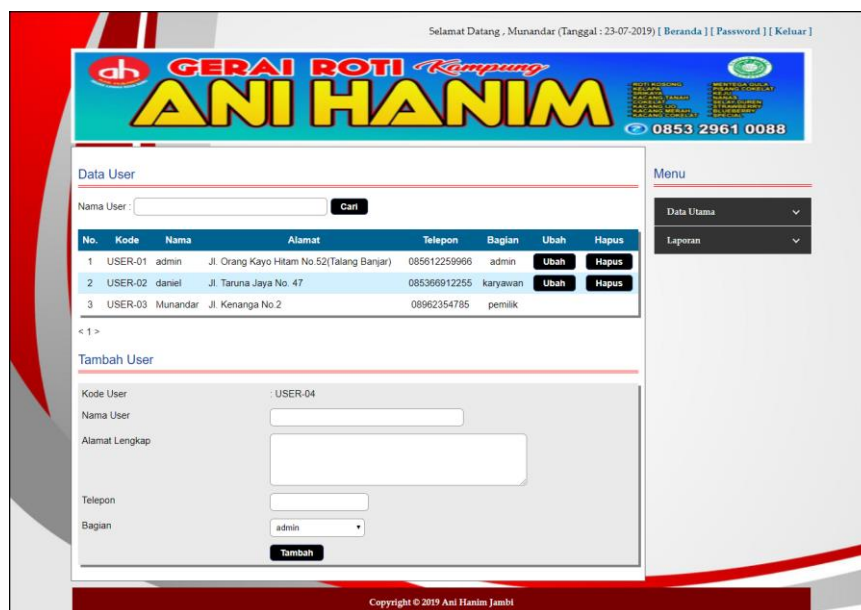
Selamat Datang , Munandar (Tanggal : 23-07-2019) [ Beranda ] [ Password ] [ Keluar ]

ah GERAI ROTI Kampung
ANI HANIM

0853 2961 0088

Data User

Nama User : Cari

| No. | Kode | Nama | Alamat | Telepon | Bagian | Ubah | Hapus |
|---|---|---|---|---|---|---|---|
| 1 | USER-01 | admin | Jl. Orang Kayo Hitam No.52(Talang Banjar) | 085612259966 | admin | Ubah | Hapus |
| 2 | USER-02 | daniel | Jl. Taruna Jaya No. 47 | 085366912255 | karyawan | Ubah | Hapus |
| 3 | USER-03 | Munandar | Jl. Kenanga No.2 | 08962354785 | pemilik | | |

< 1 >

Tambah User

Kode User : USER-04
Nama User
Alamat Lengkap
Telepon
Bagian admin
Tambah

Menu
Data Utama
Laporan

Copyright © 2019 Ani Hanim Jambi